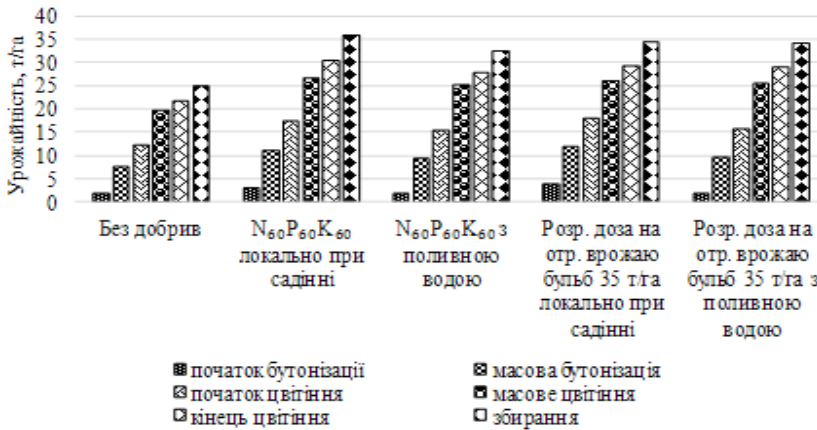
40
35
30
25
20
15
10
5
0

Урожайність, т/га

Без добрив

$N_{60}P_{60}K_{60}$ локально при садінні

$N_{60}P_{60}K_{60}$ з поливною водою

Розр. доза на отр. врожаю бульб 35 т/га локально при садінні

Розр. доза на отр. врожаю бульб 35 т/га з поливною водою

початок бутонізації
масова бутонізація
початок цвітіння
масове цвітіння
кінець цвітіння
збирання